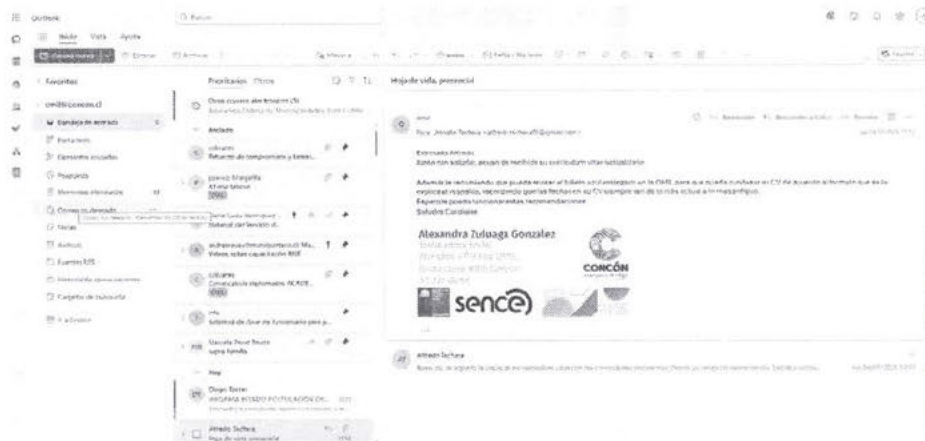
Outlook

Buscar

Inicio Vista Ayuda

Correo nuevo

Favoritos

om@concon.cl

Bandeja de entrada

Borradores

Elementos enviados

Programado

Elementos eliminados

Correo no deseado

Notas

Archivo

Fuentes RSS

Historial de conversaciones

Carpeta de búsqueda

Ir a Grupos

Prioritarios Otros

Otros correos electrónicos (5)

Anclado

Hoja de vida, proyecto

Para: Alfredo Techera

Estimado Alfredo

Adamás te recomiendo que pueda revisar el folleto

Saludos Cordiales

Alexandra Zuluaga Gonzalez

CONCÓN

sence

Alfredo Techera

Hoy

Diego Torres

INFORMA ESTADO POSTULACIÓN

Alfredo Techera

Hoja de vida, proyecto